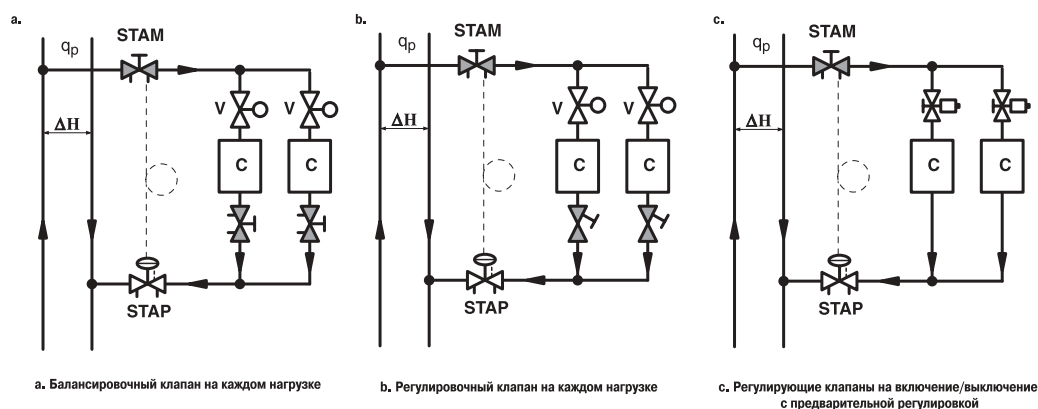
a.

STAM

$q_p$

$\Delta H$

V

V

C

C

STAP

b.

STAM

$q_p$

$\Delta H$

V

V

C

C

STAP

c.

STAM

$q_p$

$\Delta H$

C

C

STAP

a. Балансировочный клапан на каждом нагрузке

b. Регулировочный клапан на каждом нагрузке

c. Регулирующие клапаны на включение/выключение с предварительной регулировкой